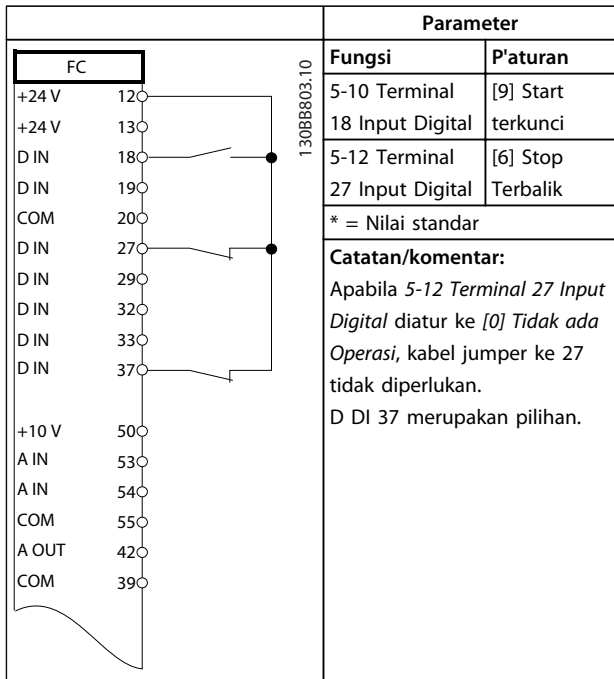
| FC | |
|---|---|
| +24 V | 12 |
| +24 V | 13 |
| D IN | 18 |
| D IN | 19 |
| COM | 20 |
| D IN | 27 |
| D IN | 29 |
| D IN | 32 |
| D IN | 33 |
| D IN | 37 |
| +10 V | 50 |
| A IN | 53 |
| A IN | 54 |
| COM | 55 |
| A OUT | 42 |
| COM | 39 |

130BB803.10

Parameter

| Fungsi | P'aturan |
|---|---|
| 5-10 Terminal 18 Input Digital | [9] Start terkunci |
| 5-12 Terminal 27 Input Digital | [6] Stop Terbalik |
| * = Nilai standar | |

Catatan/komentar:
Apabila 5-12 Terminal 27 Input Digital diatur ke [0] Tidak ada Operasi, kabel jumper ke 27 tidak diperlukan.
D DI 37 merupakan pilihan.